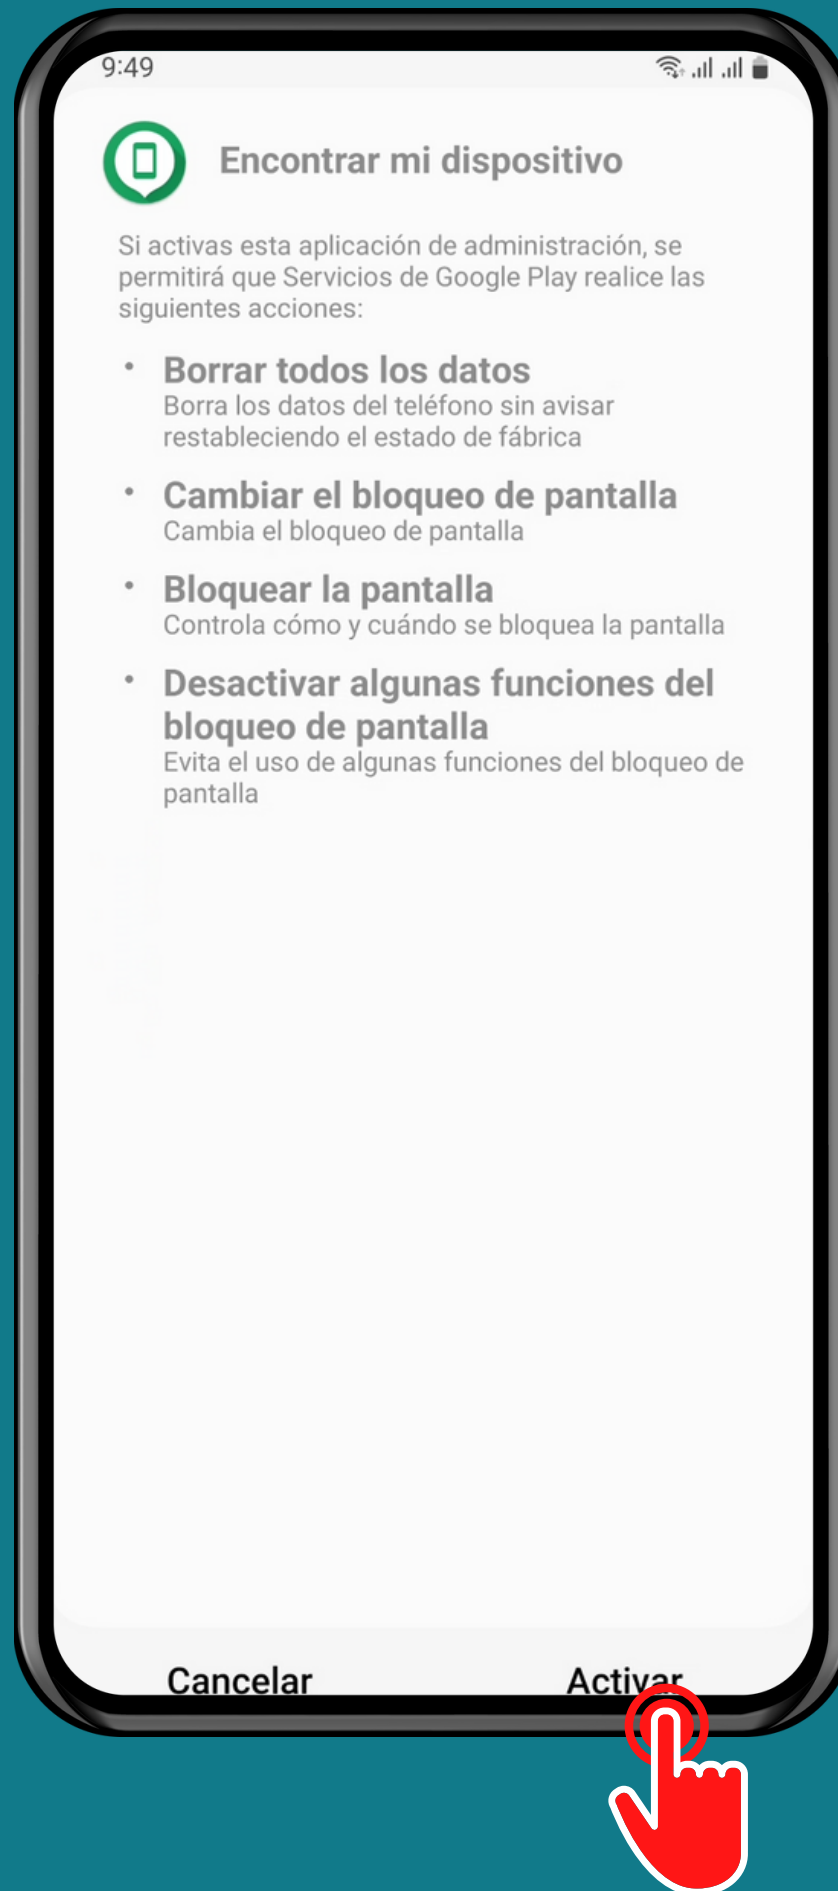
9:49

Encontrar mi dispositivo

Si activas esta aplicación de administración, se permitirá que Servicios de Google Play realice las siguientes acciones:

• Borrar todos los datos
Borra los datos del teléfono sin avisar restableciendo el estado de fábrica

• Cambiar el bloqueo de pantalla
Cambia el bloqueo de pantalla

• Bloquear la pantalla
Controla cómo y cuándo se bloquea la pantalla

• Desactivar algunas funciones del bloqueo de pantalla
Evita el uso de algunas funciones del bloqueo de pantalla

Cancelar

Activar